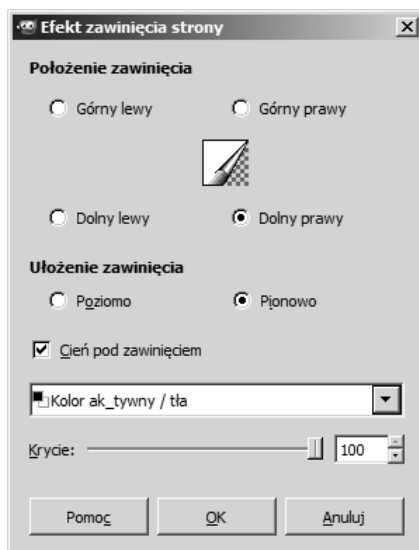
Efekt zawinięcia strony

Położenie zawinięcia

Górny lewy

Górny prawy

Dolny lewy

Dolny prawy

Ułożenie zawinięcia

Poziomo

Pionowo

Cień pod zawinięciem

Kolor ak_tywny / tła

Krycie:

100

Pomoc

OK

Anuluj